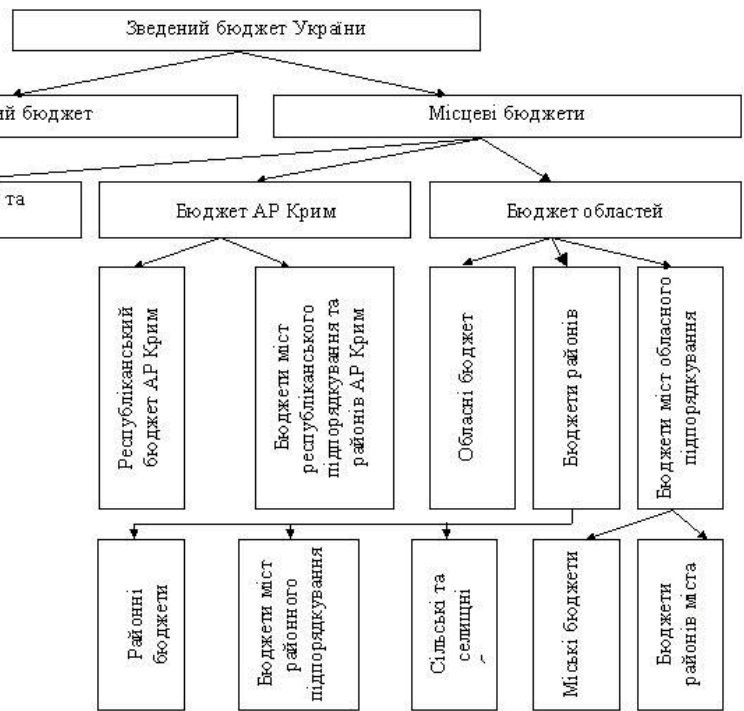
Зведений бюджет України

ий бюджет

Місцеві бюджети

та

Бюджет АР Крим

Бюджет областей

Республіканський бюджет АР Крим

Бюджети міст республіканського підпорядкування та районів АР Крим

Обласні бюджет

Бюджети районів

Бюджети міст обласного підпорядкування

Районні бюджети

Бюджети міст районного підпорядкування

Сільські та селищні

Міські бюджети

Бюджети районів міста